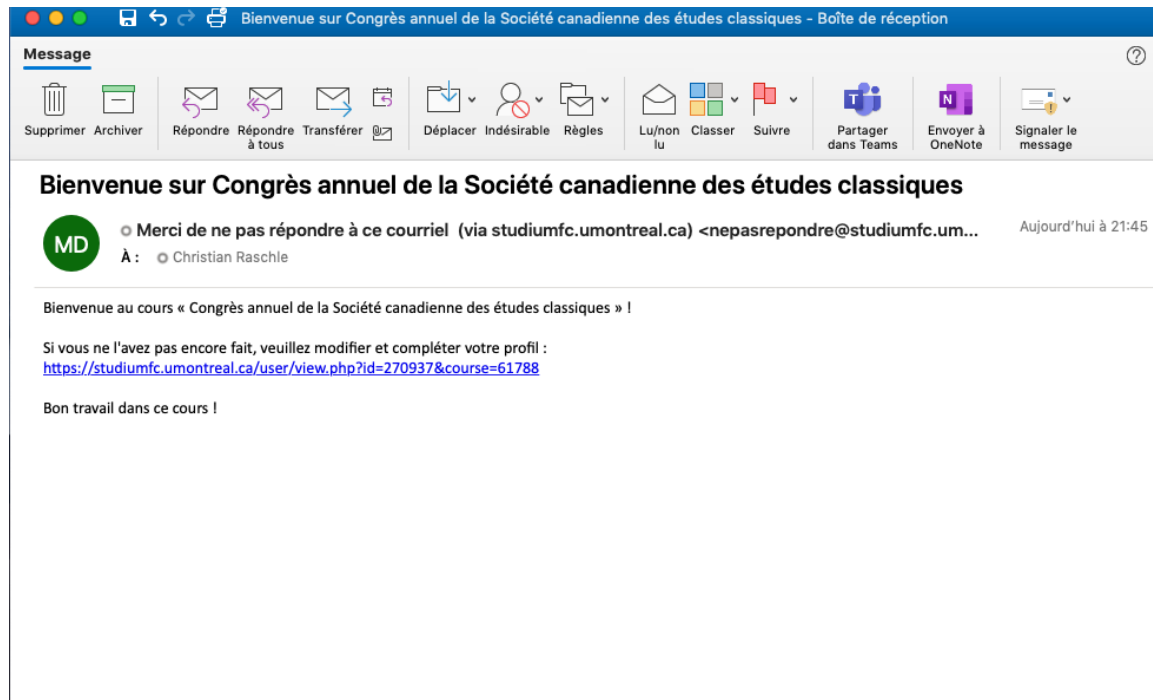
Bienvenue sur Congrès annuel de la Société canadienne des études classiques - Boîte de réception

Message

Supprimer Archiver Répondre Répondre à tous Transférer Déplacer Indésirable Règles Lu/non lu Classer Suivre Partager dans Teams Envoyer à OneNote Signaler le message

Bienvenue sur Congrès annuel de la Société canadienne des études classiques

MD

Merci de ne pas répondre à ce courriel (via studiumfc.umontreal.ca) <nepasrepondre@studiumfc.um...

Aujourd'hui à 21:45

À : Christian Raschle

Bienvenue au cours « Congrès annuel de la Société canadienne des études classiques » !

Si vous ne l'avez pas encore fait, veuillez modifier et compléter votre profil : https://studiumfc.umontreal.ca/user/view.php?id=270937&course=61788

Bon travail dans ce cours !